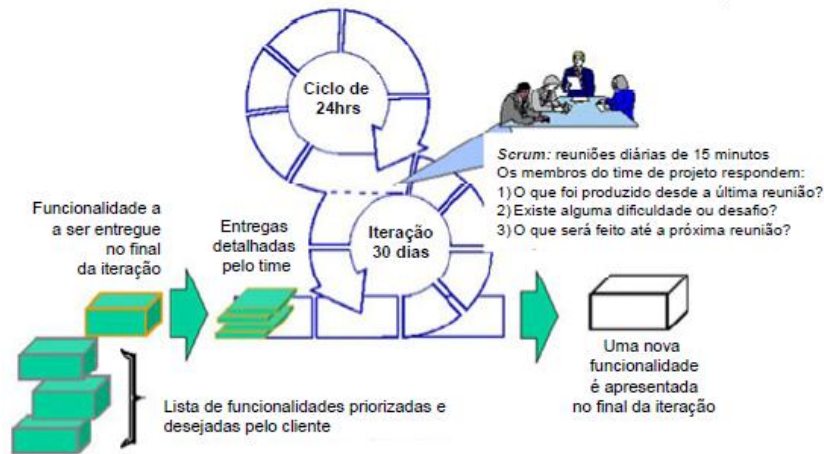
Ciclo de 24hrs

Scrum: reuniões diárias de 15 minutos
Os membros do time de projeto respondem:
1) O que foi produzido desde a última reunião?
2) Existe alguma dificuldade ou desafio?
3) O que será feito até a próxima reunião?

Funcionalidade a a ser entregue no final da iteração

Entregas detalhadas pelo time

Iteração 30 dias

Uma nova funcionalidade é apresentada no final da iteração

Lista de funcionalidades priorizadas e desejadas pelo cliente